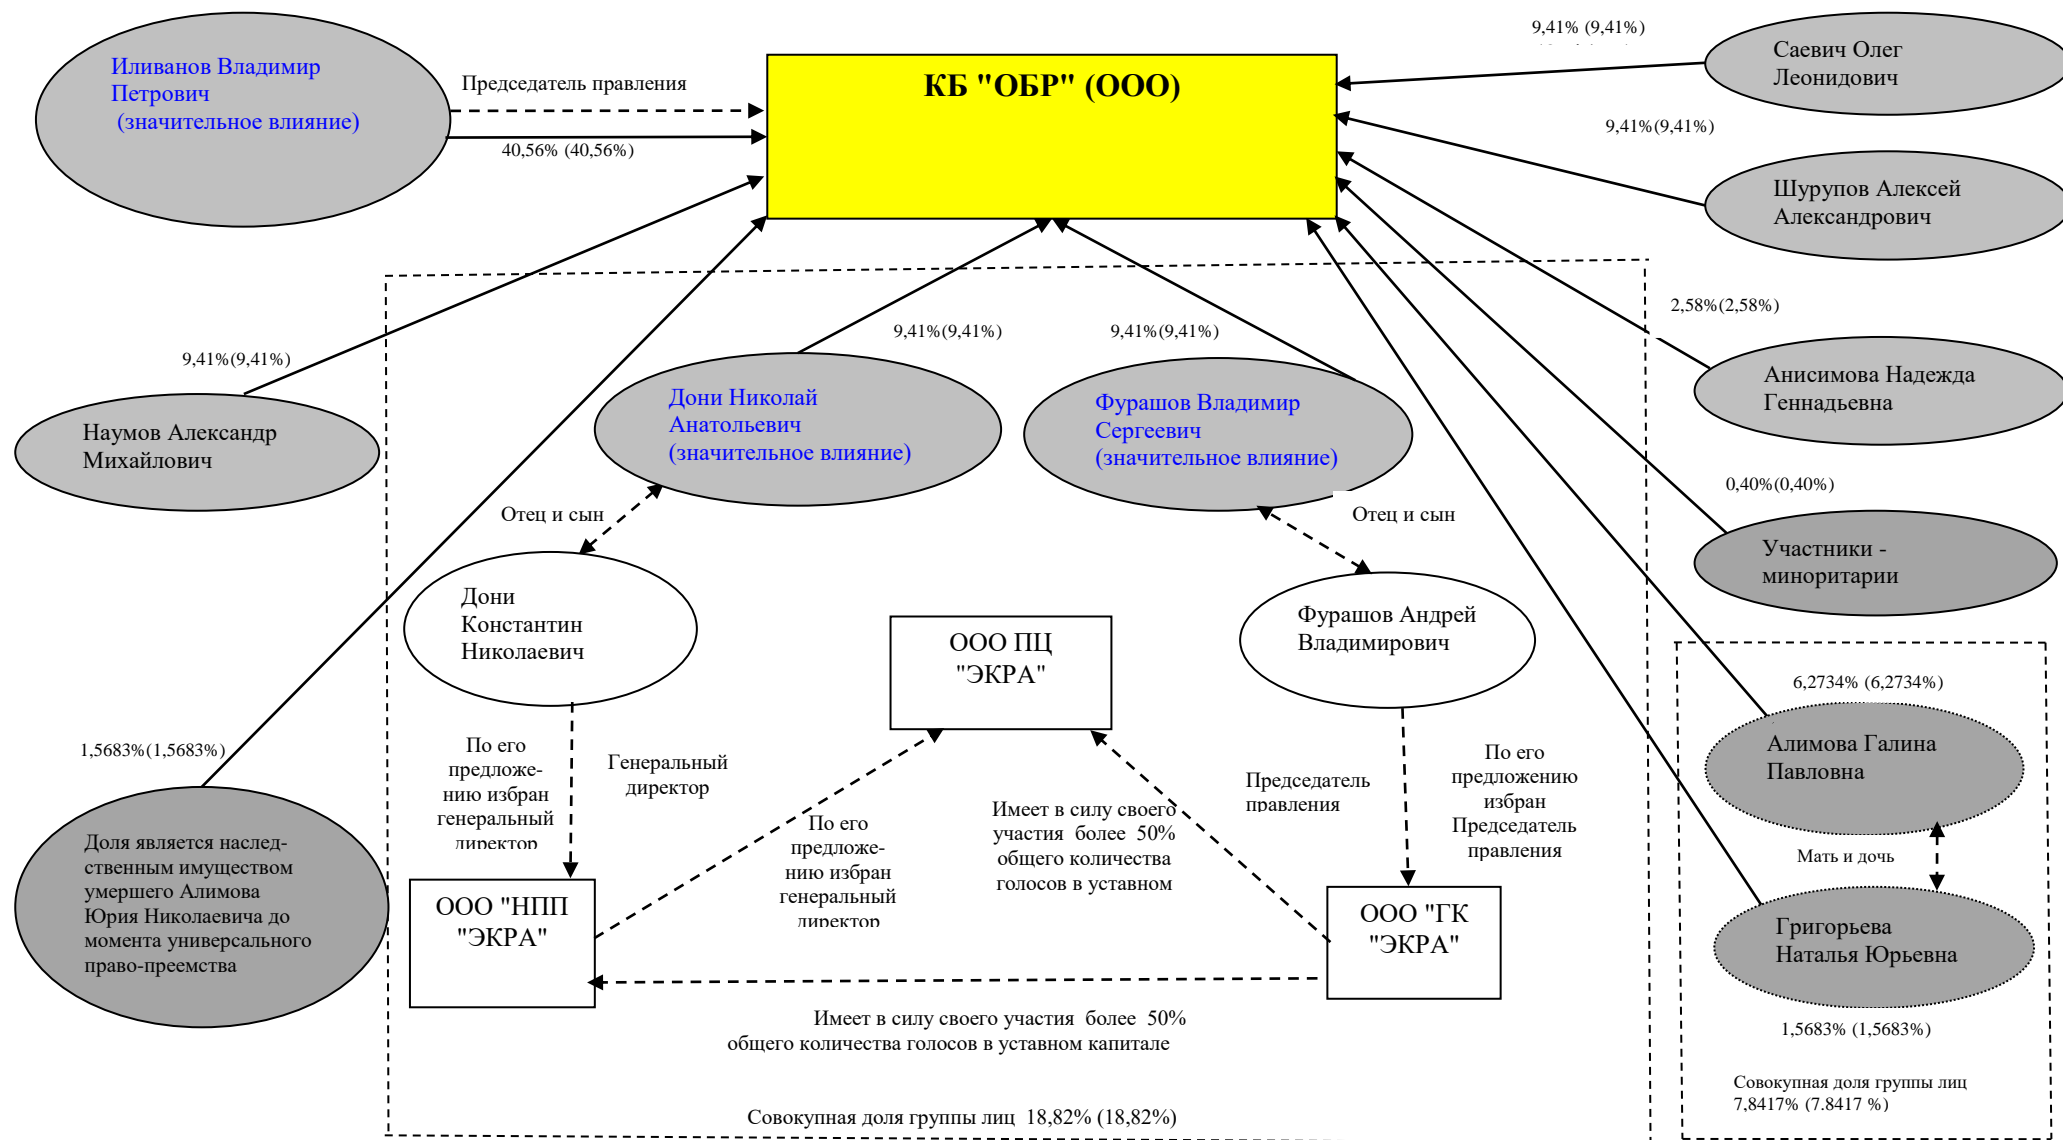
КБ "ОБР" (ООО)

Иливанов Владимир Петрович (значительное влияние)

Председатель правления

40,56% (40,56%)

9,41% (9,41%)

Саевич Олег Леонидович

9,41%(9,41%)

Шурупов Алексей Александрович

2,58%(2,58%)

Анисимова Надежда Геннадьевна

0,40%(0,40%)

Участники - миноритарии

9,41%(9,41%)

Наумов Александр Михайлович

9,41%(9,41%)

Дони Николай Анатольевич (значительное влияние)

9,41%(9,41%)

Фурашов Владимир Сергеевич (значительное влияние)

Отец и сын

Отец и сын

Дони Константин Николаевич

Фурашов Андрей Владимирович

ООО ПЦ "ЭКРА"

1,5683%(1,5683%)

По его предложению избран генеральный директор

Генеральный директор

По его предложению избран генеральный директор

Имеет в силу своего участия более 50% общего количества голосов в уставном

Председатель правления

По его предложению избран Председатель правления

Доля является наследственным имуществом умершего Алимова Юрия Николаевича до момента универсального право-преемства

ООО "НПП "ЭКРА"

ООО "ГК "ЭКРА"

Имеет в силу своего участия более 50% общего количества голосов в уставном капитале

Совокупная доля группы лиц 18,82% (18,82%)

6,2734% (6,2734%)

Алимова Галина Павловна

Мать и дочь

Григорьева Наталья Юрьевна

1,5683% (1,5683%)

Совокупная доля группы лиц 7,8417% (7.8417 %)